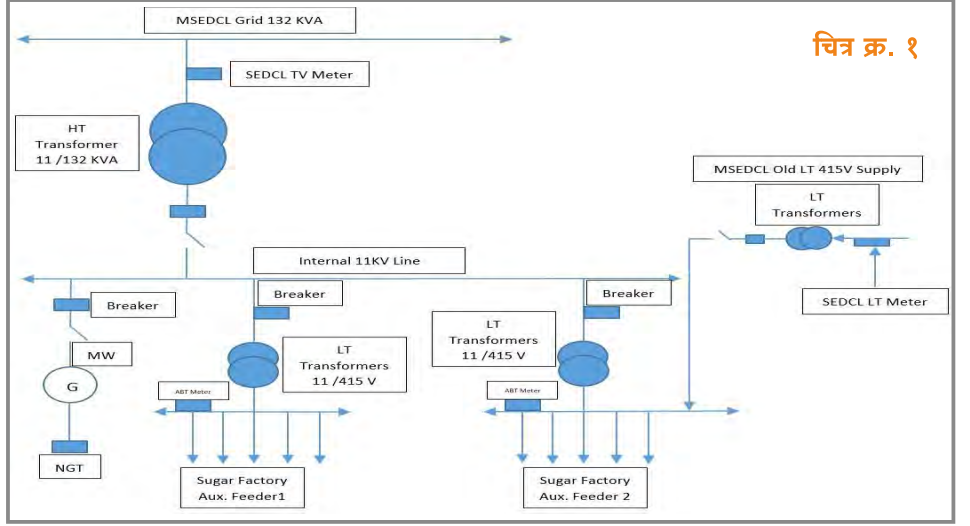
MSEDCL Grid 132 KVA

चित्र क्र. १

SEDCL TV Meter

HT Transformer 11 /132 KVA

MSEDCL Old LT 415V Supply

LT Transformers

Internal 11KV Line

SEDCL LT Meter

Breaker

Breaker

Breaker

LT Transformers 11 /415 V

MW

LT Transformers 11 /415 V

G

ABT Meter

ABT Meter

NGT

Sugar Factory Aux. Feeder1

Sugar Factory Aux. Feeder 2